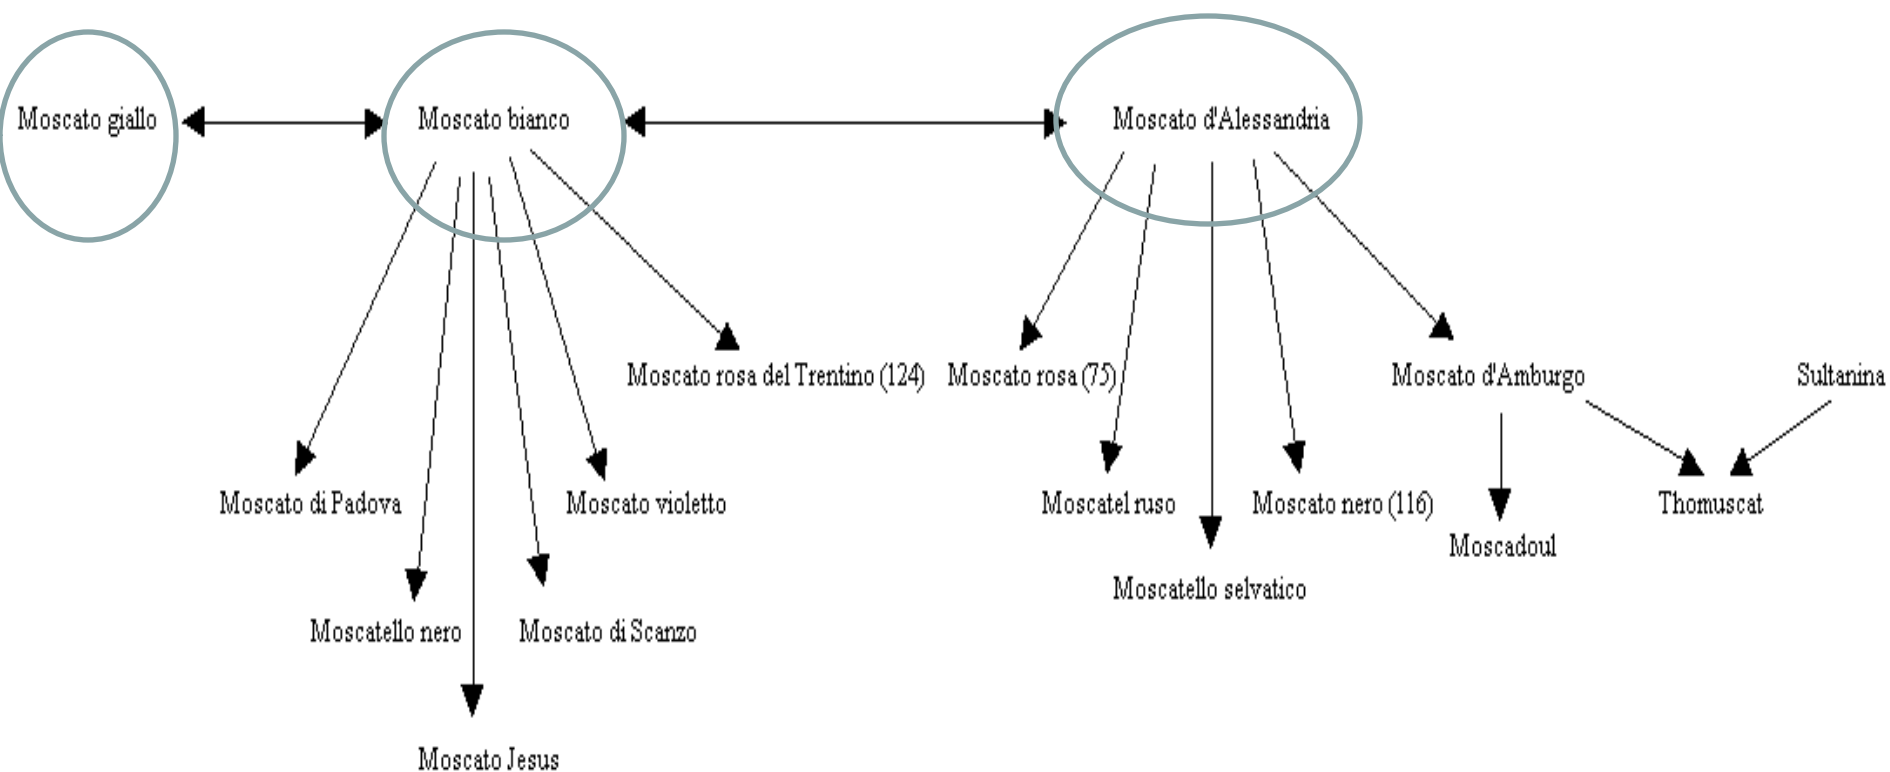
Moscato giallo

Moscato bianco

Moscato d'Alessandria

Moscato rosa del Trentino (124)

Moscato rosa (75)

Moscato d'Amburgo

Sultanina

Moscato di Padova

Moscato violetto

Moscatel ruso

Moscato nero (116)

Thomuscat

Moscadoul

Moscatello selvatico

Moscatello nero

Moscato di Scanzo

Moscato Jesus